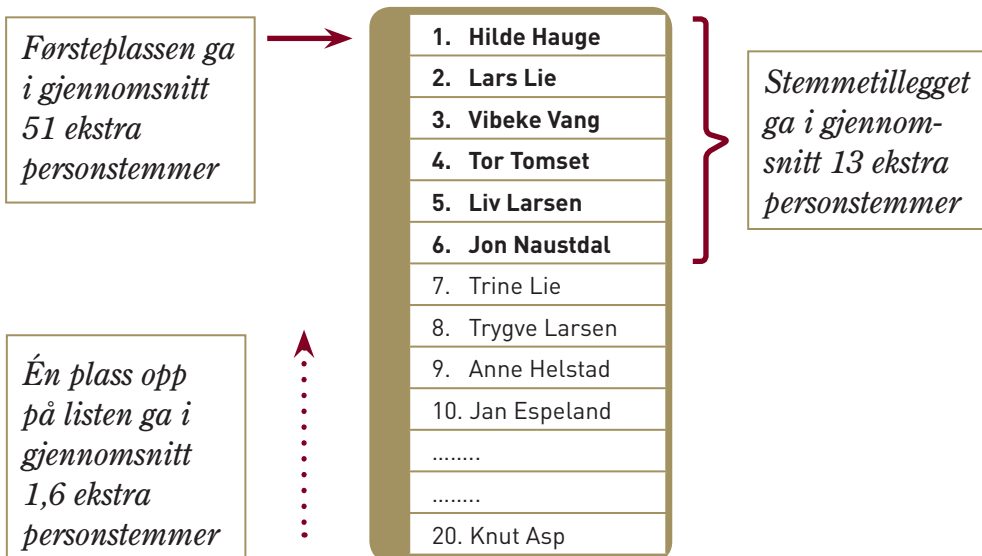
Førsteplassen ga i gjennomsnitt 51 ekstra personstemmer

1. Hilde Hauge
2. Lars Lie
3. Vibeke Vang
4. Tor Tomset
5. Liv Larsen
6. Jon Naustdal
7. Trine Lie
8. Trygve Larsen
9. Anne Helstad
10. Jan Espeland
........
........
20. Knut Asp

Stemmetillegget ga i gjennomsnitt 13 ekstra personstemmer

Én plass opp på listen ga i gjennomsnitt 1,6 ekstra personstemmer